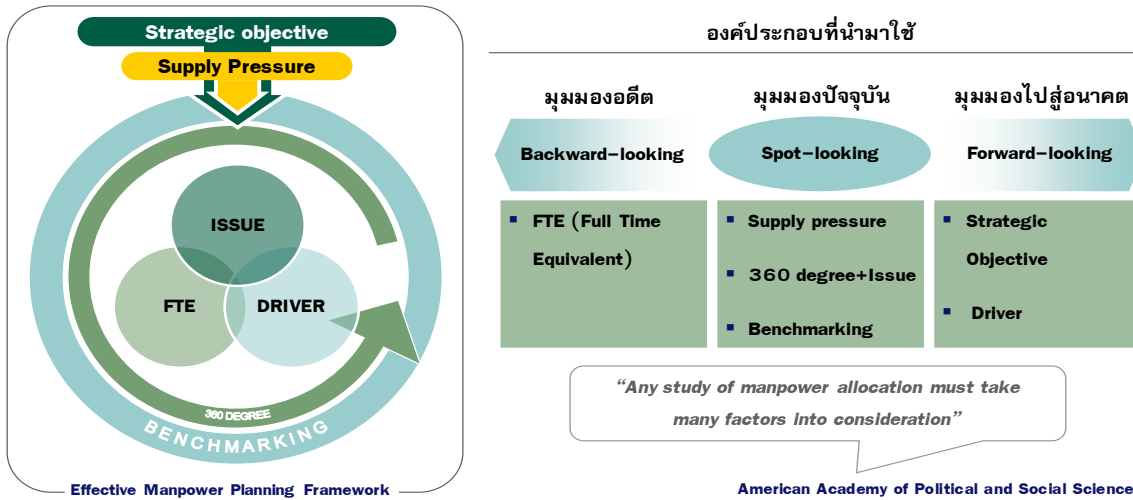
Strategic objective

Supply Pressure

ISSUE

FTE

DRIVER

360 DEGREE

BENCHMARKING

Effective Manpower Planning Framework

องค์ประกอบที่นำมาใช้

มุมมองอดีต

มุมมองปัจจุบัน

มุมมองไปสู่อนาคต

Backward-looking

Spot-looking

Forward-looking

- FTE (Full Time Equivalent)

- Supply pressure
- 360 degree+Issue
- Benchmarking

- Strategic Objective
- Driver

“Any study of manpower allocation must take many factors into consideration”

American Academy of Political and Social Science